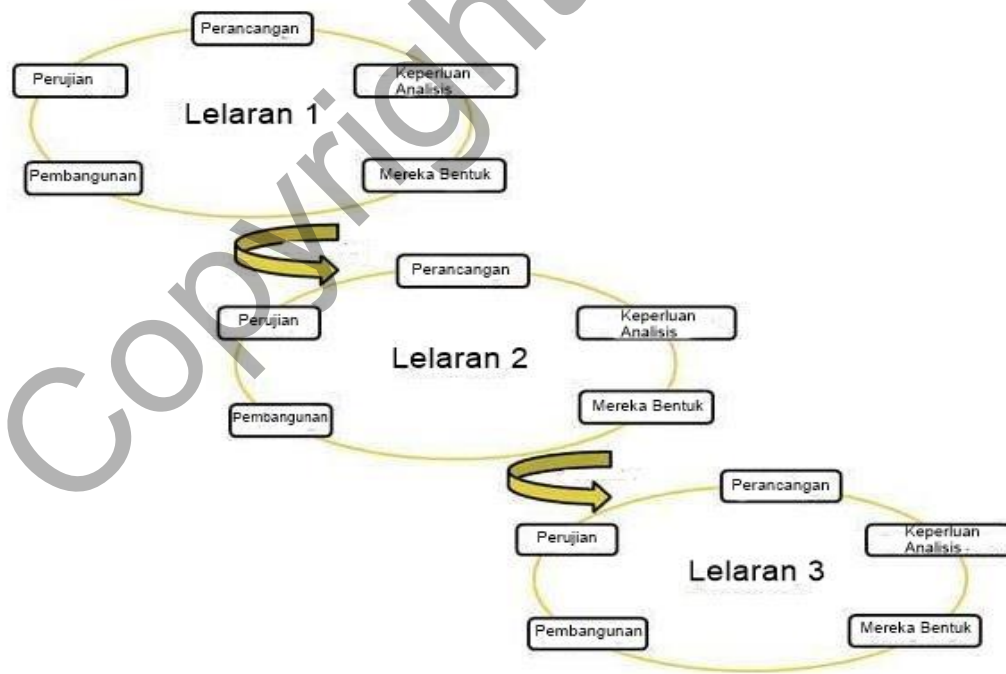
Perancangan

Perujian

Keperluan Analisis

Lelaran 1

Pembangunan

Mereka Bentuk

Perancangan

Perujian

Keperluan Analisis

Lelaran 2

Pembangunan

Mereka Bentuk

Perancangan

Perujian

Keperluan Analisis

Lelaran 3

Pembangunan

Mereka Bentuk

Copyright